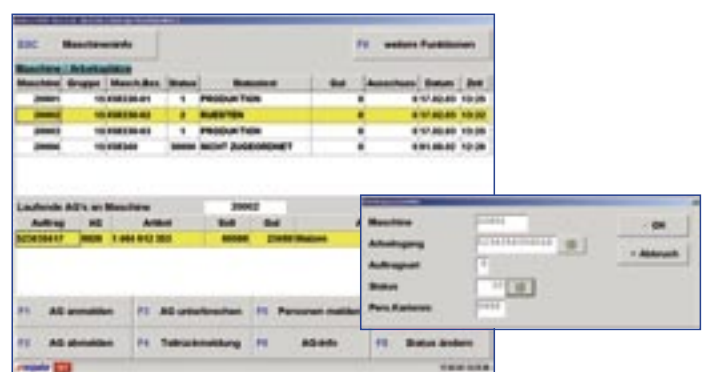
ESC Maschineninfo

F9 weitere Funktionen

Maschine / Arbeitsplätze

| Maschine | Gruppe | Masch.Bez. | Status | Statustext | Gut | Ausschuss | Datum | Zeit |
|---|---|---|---|---|---|---|---|---|
| 20001 | 10 | 938330-01 | 1 | PRODUKTION | 0 | | 0 17.02.03 | 13:25 |
| 20002 | 10 | 938330-02 | 2 | RUESTEN | 0 | | 0 17.02.03 | 13:22 |
| 20003 | 10 | 938330-03 | 1 | PRODUKTION | 0 | | 0 17.02.03 | 13:25 |
| 20006 | 10 | 938340 | 99999 | NICHT ZUGEORDNET | 0 | | 0 01.08.02 | 12:26 |

Laufende AG's an Maschine 20002

| Auftrag | AG | Artikel | Soll | Gut |
|---|---|---|---|---|
| 523038417 | 0020 | 3 480 012 353 | 80000 | 23400 Stanzen |

F1 AG anmelden
F3 AG unterbrechen
F5 Personen melden
F2 AG abmelden
F4 Teilrückmeldung
F6 AG-Info
F8 Status ändern

Maschine 20002
Arbeitsgang 523038417/0020
Auftragsart 0
Status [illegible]
Pers.Kartennr. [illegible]

OK
Abbruch